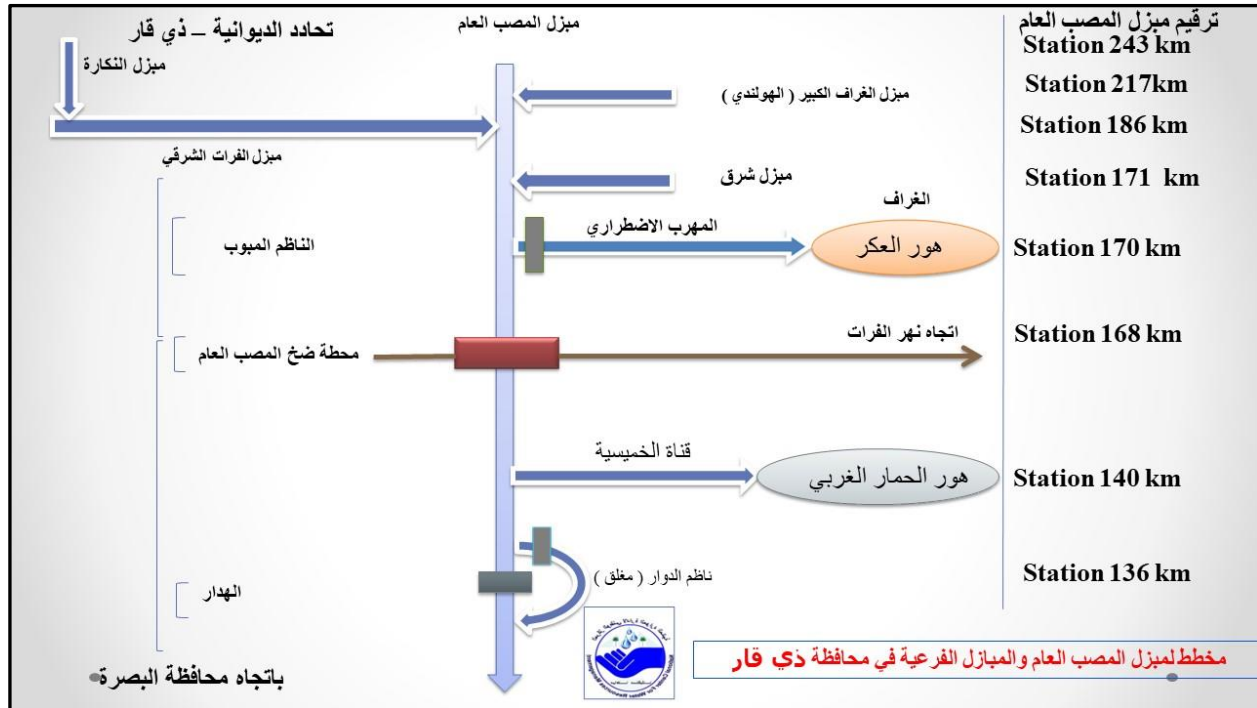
تحادد الديوانية ـ ذي قار

مبزل المصب العام

ترقيم مبزل المصب العام

Station 243 km

مبزل النكارة

Station 217km

مبزل الغراف الكبير ( الهولندي )

Station 186 km

مبزل الفرات الشرقي

مبزل شرق

Station 171 km

الغراف

الناظم المبوب

المهرب الاضطراري

هور العكر

Station 170 km

محطة ضخ المصب العام

اتجاه نهر الفرات

Station 168 km

قناة الخميسية

هور الحمار الغربي

Station 140 km

ناظم الدوار ( مغلق )

Station 136 km

الهدار

مخطط لمبزل المصب العام والمبازل الفرعية في محافظة ذي قار

باتجاه محافظة البصرة